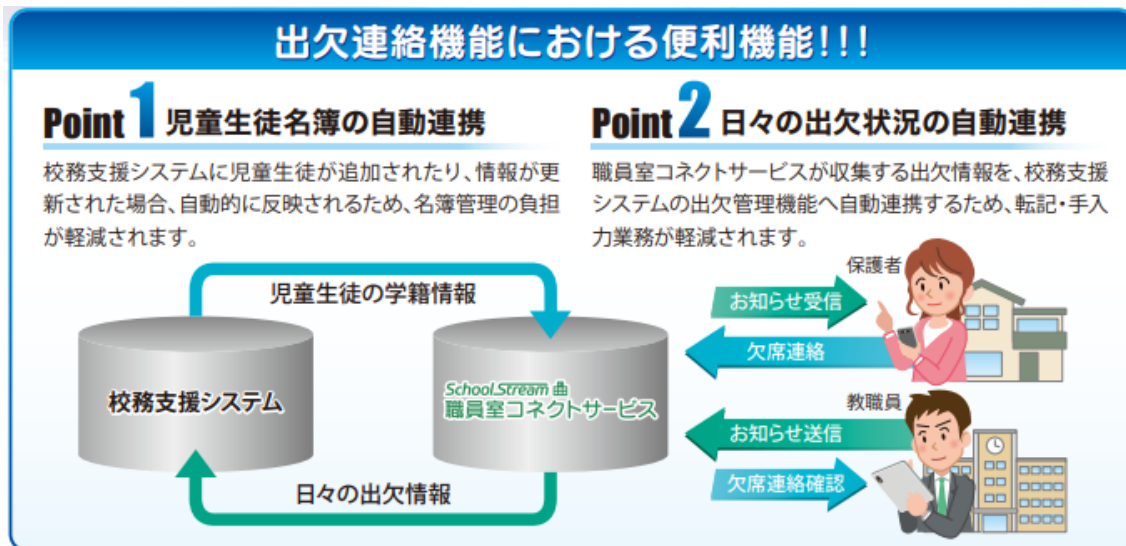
出欠連絡機能における便利機能!!!

Point 1 児童生徒名簿の自動連携

校務支援システムに児童生徒が追加されたり、情報が更新された場合、自動的に反映されるため、名簿管理の負担が軽減されます。

Point 2 日々の出欠状況の自動連携

職員室コネクトサービスが収集する出欠情報を、校務支援システムの出欠管理機能へ自動連携するため、転記・手入力業務が軽減されます。

児童生徒の学籍情報

校務支援システム

School.Stream 職員室コネクトサービス

日々の出欠情報

保護者

お知らせ受信

欠席連絡

教職員

お知らせ送信

欠席連絡確認